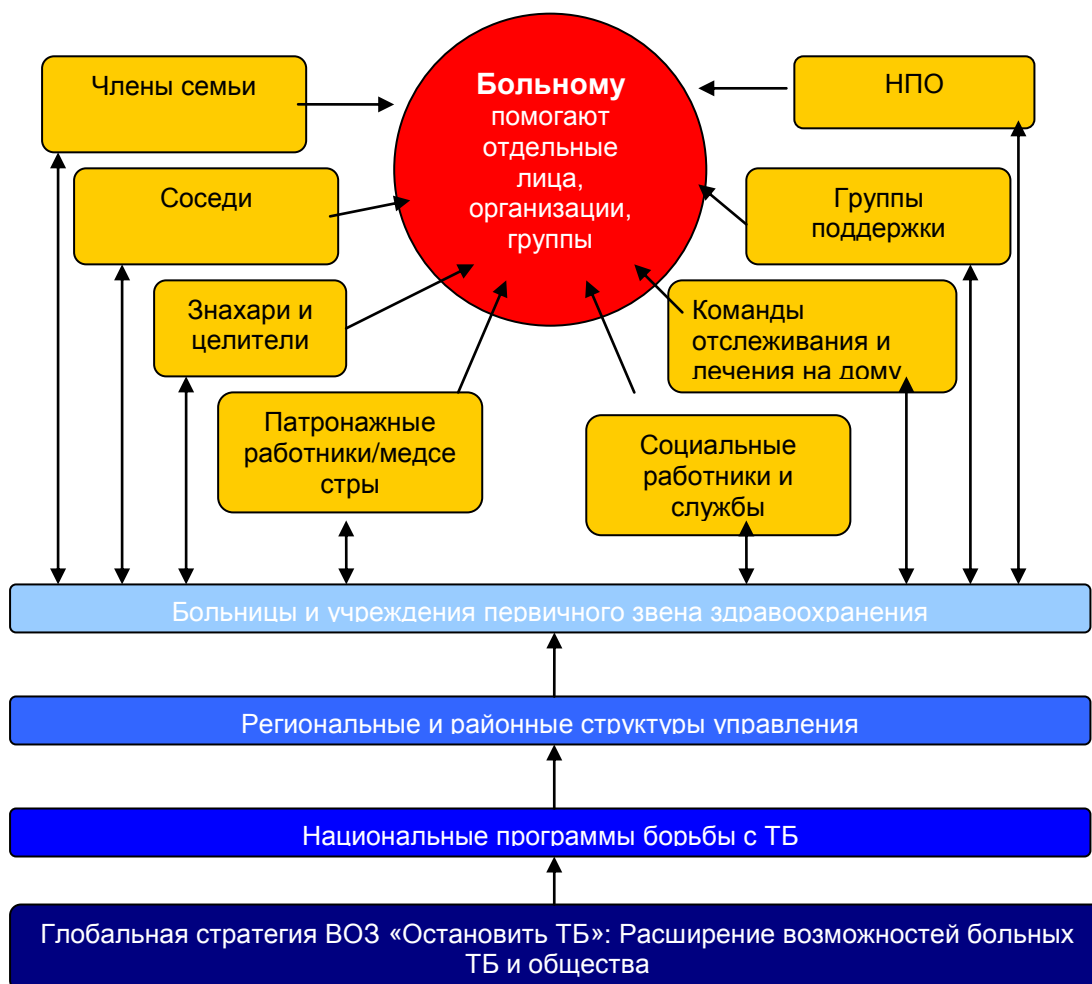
Больному помогают отдельные лица, организации, группы

Члены семьи

НПО

Соседи

Группы поддержки

Знахари и целители

Команды отслеживания и лечения на дому

Патронажные работники/медсестры

Социальные работники и службы

Больницы и учреждения первичного звена здравоохранения

Региональные и районные структуры управления

Национальные программы борьбы с ТБ

Глобальная стратегия ВОЗ «Остановить ТБ»: Расширение возможностей больных ТБ и общества